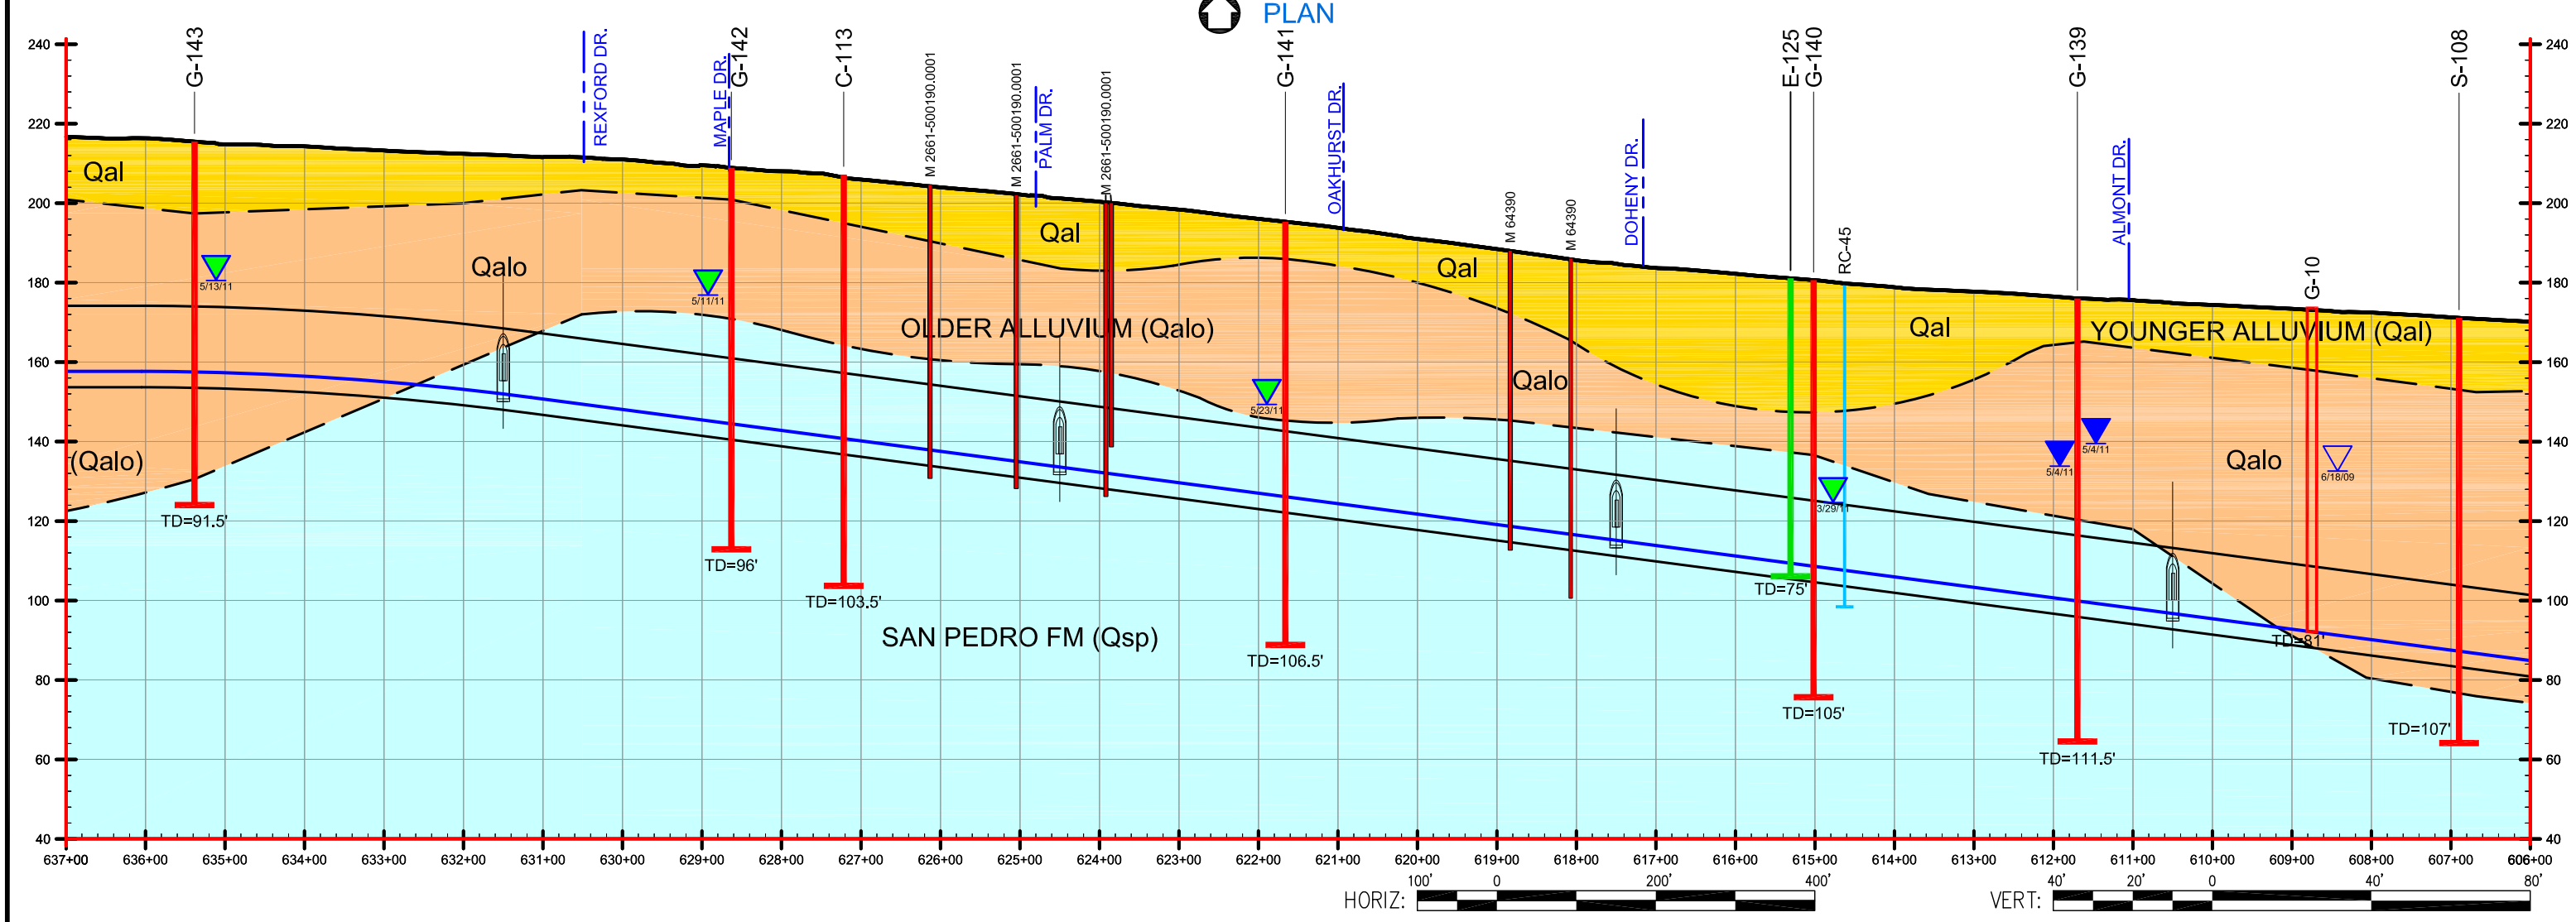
PLAN

240
220
200
180
160
140
120
100
80
60
40

G-143
REXFORD DR.
MAPLE DR.
G-142
C-113
M 2661-500190.0001
M 2661-500190.0001
PALM DR.
M 2661-500190.0001
G-141
OAKHURST DR.
M 64390
M 64390
DOHENY DR.
E-125
G-140
RC-45
G-139
ALMONT DR.
G-10
S-108

Qal
Qalo
Qal
Qal
Qal
OLDER ALLUVIUM (Qalo)
YOUNGER ALLUVIUM (Qal)
Qalo
Qalo
(Qalo)
SAN PEDRO FM (Qsp)

5/13/11
5/11/11
5/23/11
3/29/11
5/4/11
5/4/11
6/18/09

TD=91.5'
TD=96'
TD=103.5'
TD=106.5'
TD=75'
TD=105'
TD=111.5'
TD=81'
TD=107'

637+00
636+00
635+00
634+00
633+00
632+00
631+00
630+00
629+00
628+00
627+00
626+00
625+00
624+00
623+00
622+00
621+00
620+00
619+00
618+00
617+00
616+00
615+00
614+00
613+00
612+00
611+00
610+00
609+00
608+00
607+00
606+00

HORIZ: 100' 0 200' 400'
VERT: 40' 20' 0 40' 80'